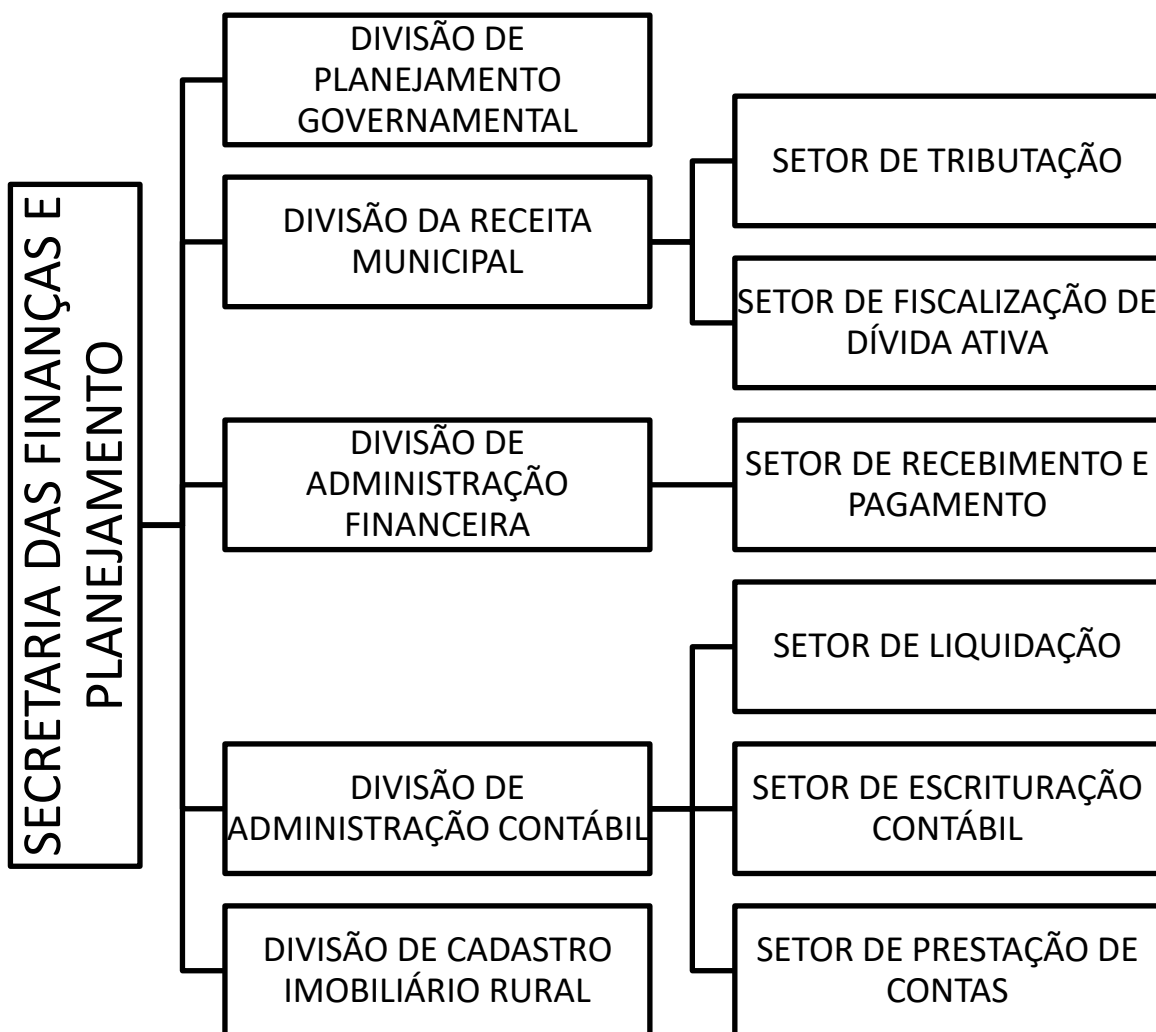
SECRETARIA DAS FINANÇAS E PLANEJAMENTO

DIVISÃO DE PLANEJAMENTO GOVERNAMENTAL

DIVISÃO DA RECEITA MUNICIPAL

SETOR DE TRIBUTAÇÃO

SETOR DE FISCALIZAÇÃO DE DÍVIDA ATIVA

DIVISÃO DE ADMINISTRAÇÃO FINANCEIRA

SETOR DE RECEBIMENTO E PAGAMENTO

DIVISÃO DE ADMINISTRAÇÃO CONTÁBIL

SETOR DE LIQUIDAÇÃO

SETOR DE ESCRITURAÇÃO CONTÁBIL

SETOR DE PRESTAÇÃO DE CONTAS

DIVISÃO DE CADASTRO IMOBILIÁRIO RURAL